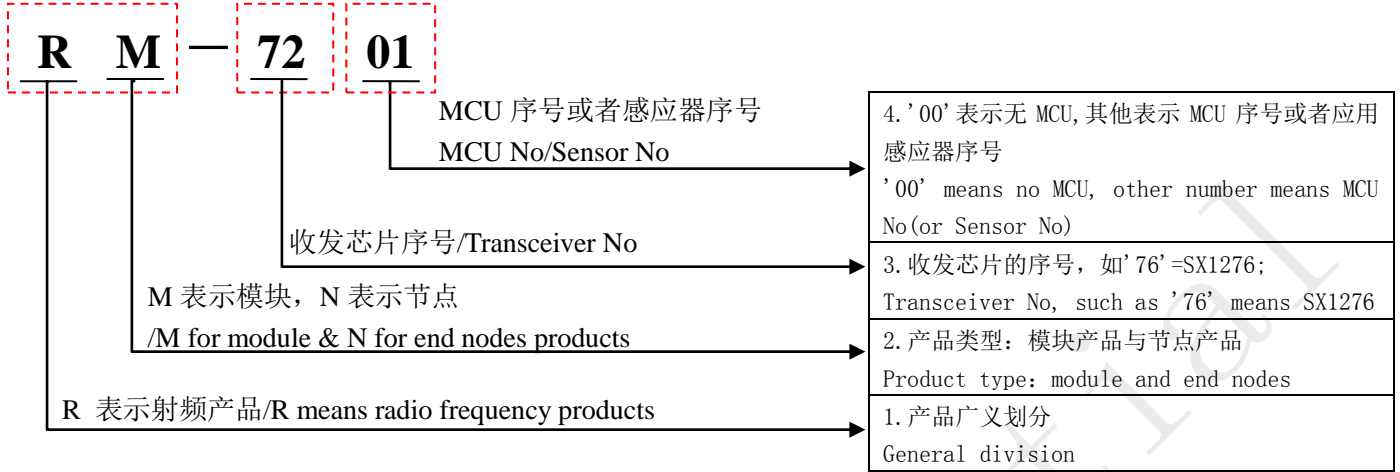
R M — 72 01

MCU 序号或者感应器序号
MCU No/Sensor No

4.'00'表示无 MCU,其他表示 MCU 序号或者应用感应器序号
'00' means no MCU, other number means MCU No(or Sensor No)

收发芯片序号/Transceiver No

3.收发芯片的序号，如'76'=SX1276;
Transceiver No, such as '76' means SX1276

M 表示模块，N 表示节点
/M for module & N for end nodes products

2.产品类型：模块产品与节点产品
Product type：module and end nodes

R 表示射频产品/R means radio frequency products

1.产品广义划分
General division